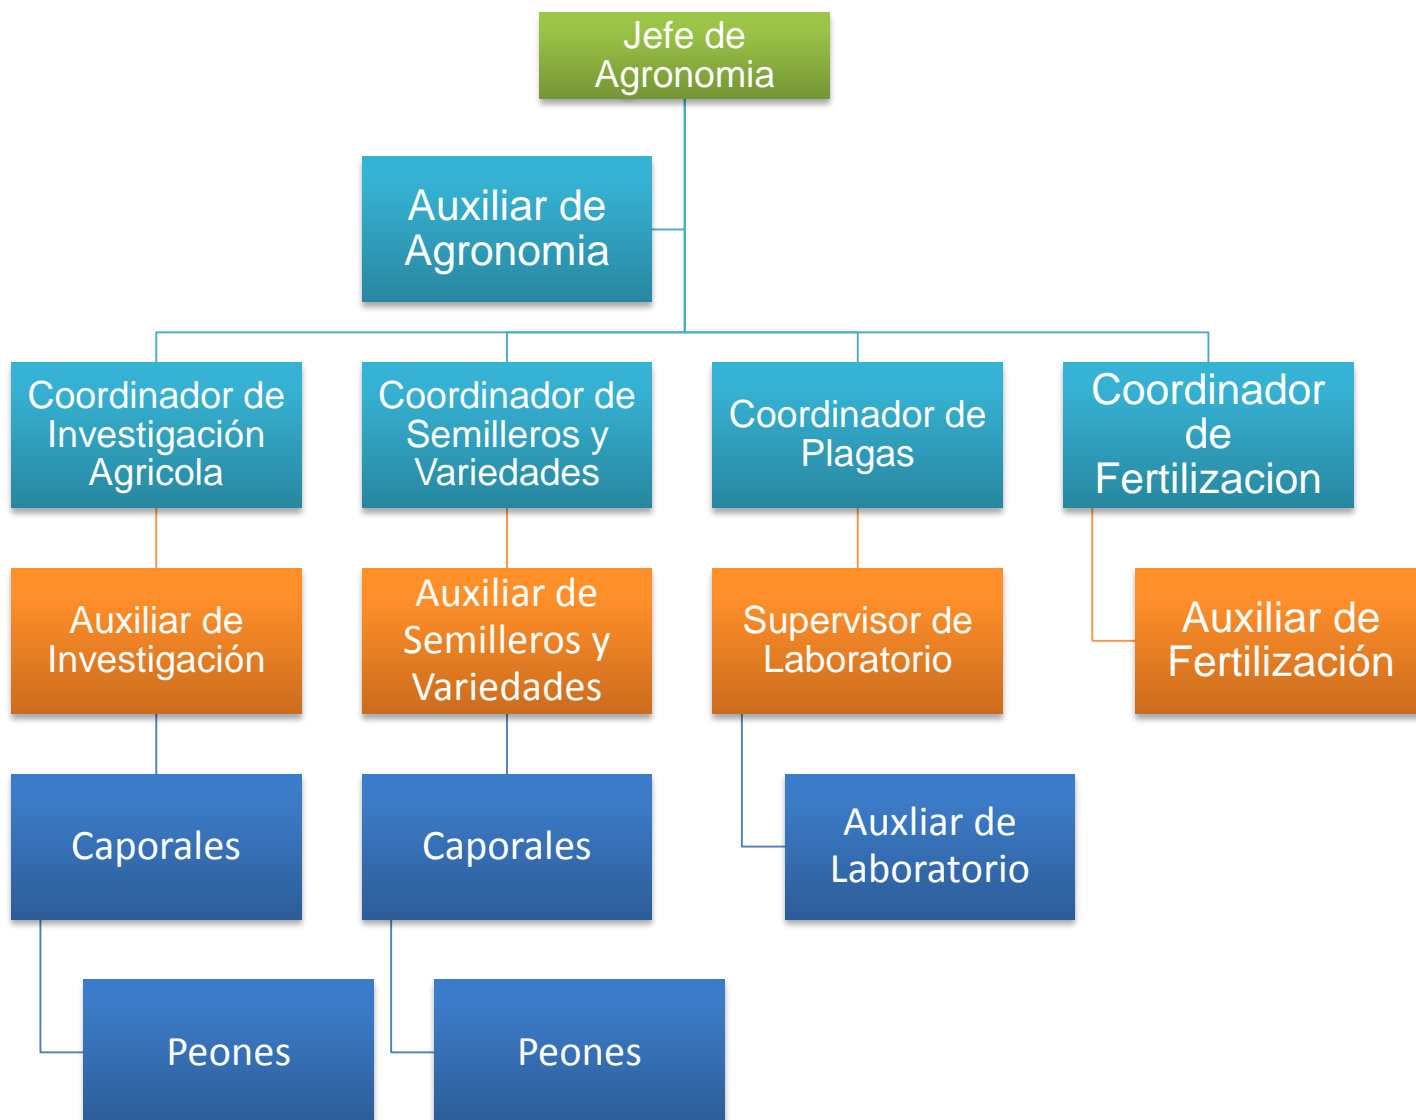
Jefe de Agronomia

Auxiliar de Agronomia

Coordinador de Investigación Agricola

Coordinador de Semilleros y Variedades

Coordinador de Plagas

Coordinador de Fertilizacion

Auxiliar de Investigación

Auxiliar de Semilleros y Variedades

Supervisor de Laboratorio

Auxiliar de Fertilización

Caporales

Caporales

Auxliar de Laboratorio

Peones

Peones